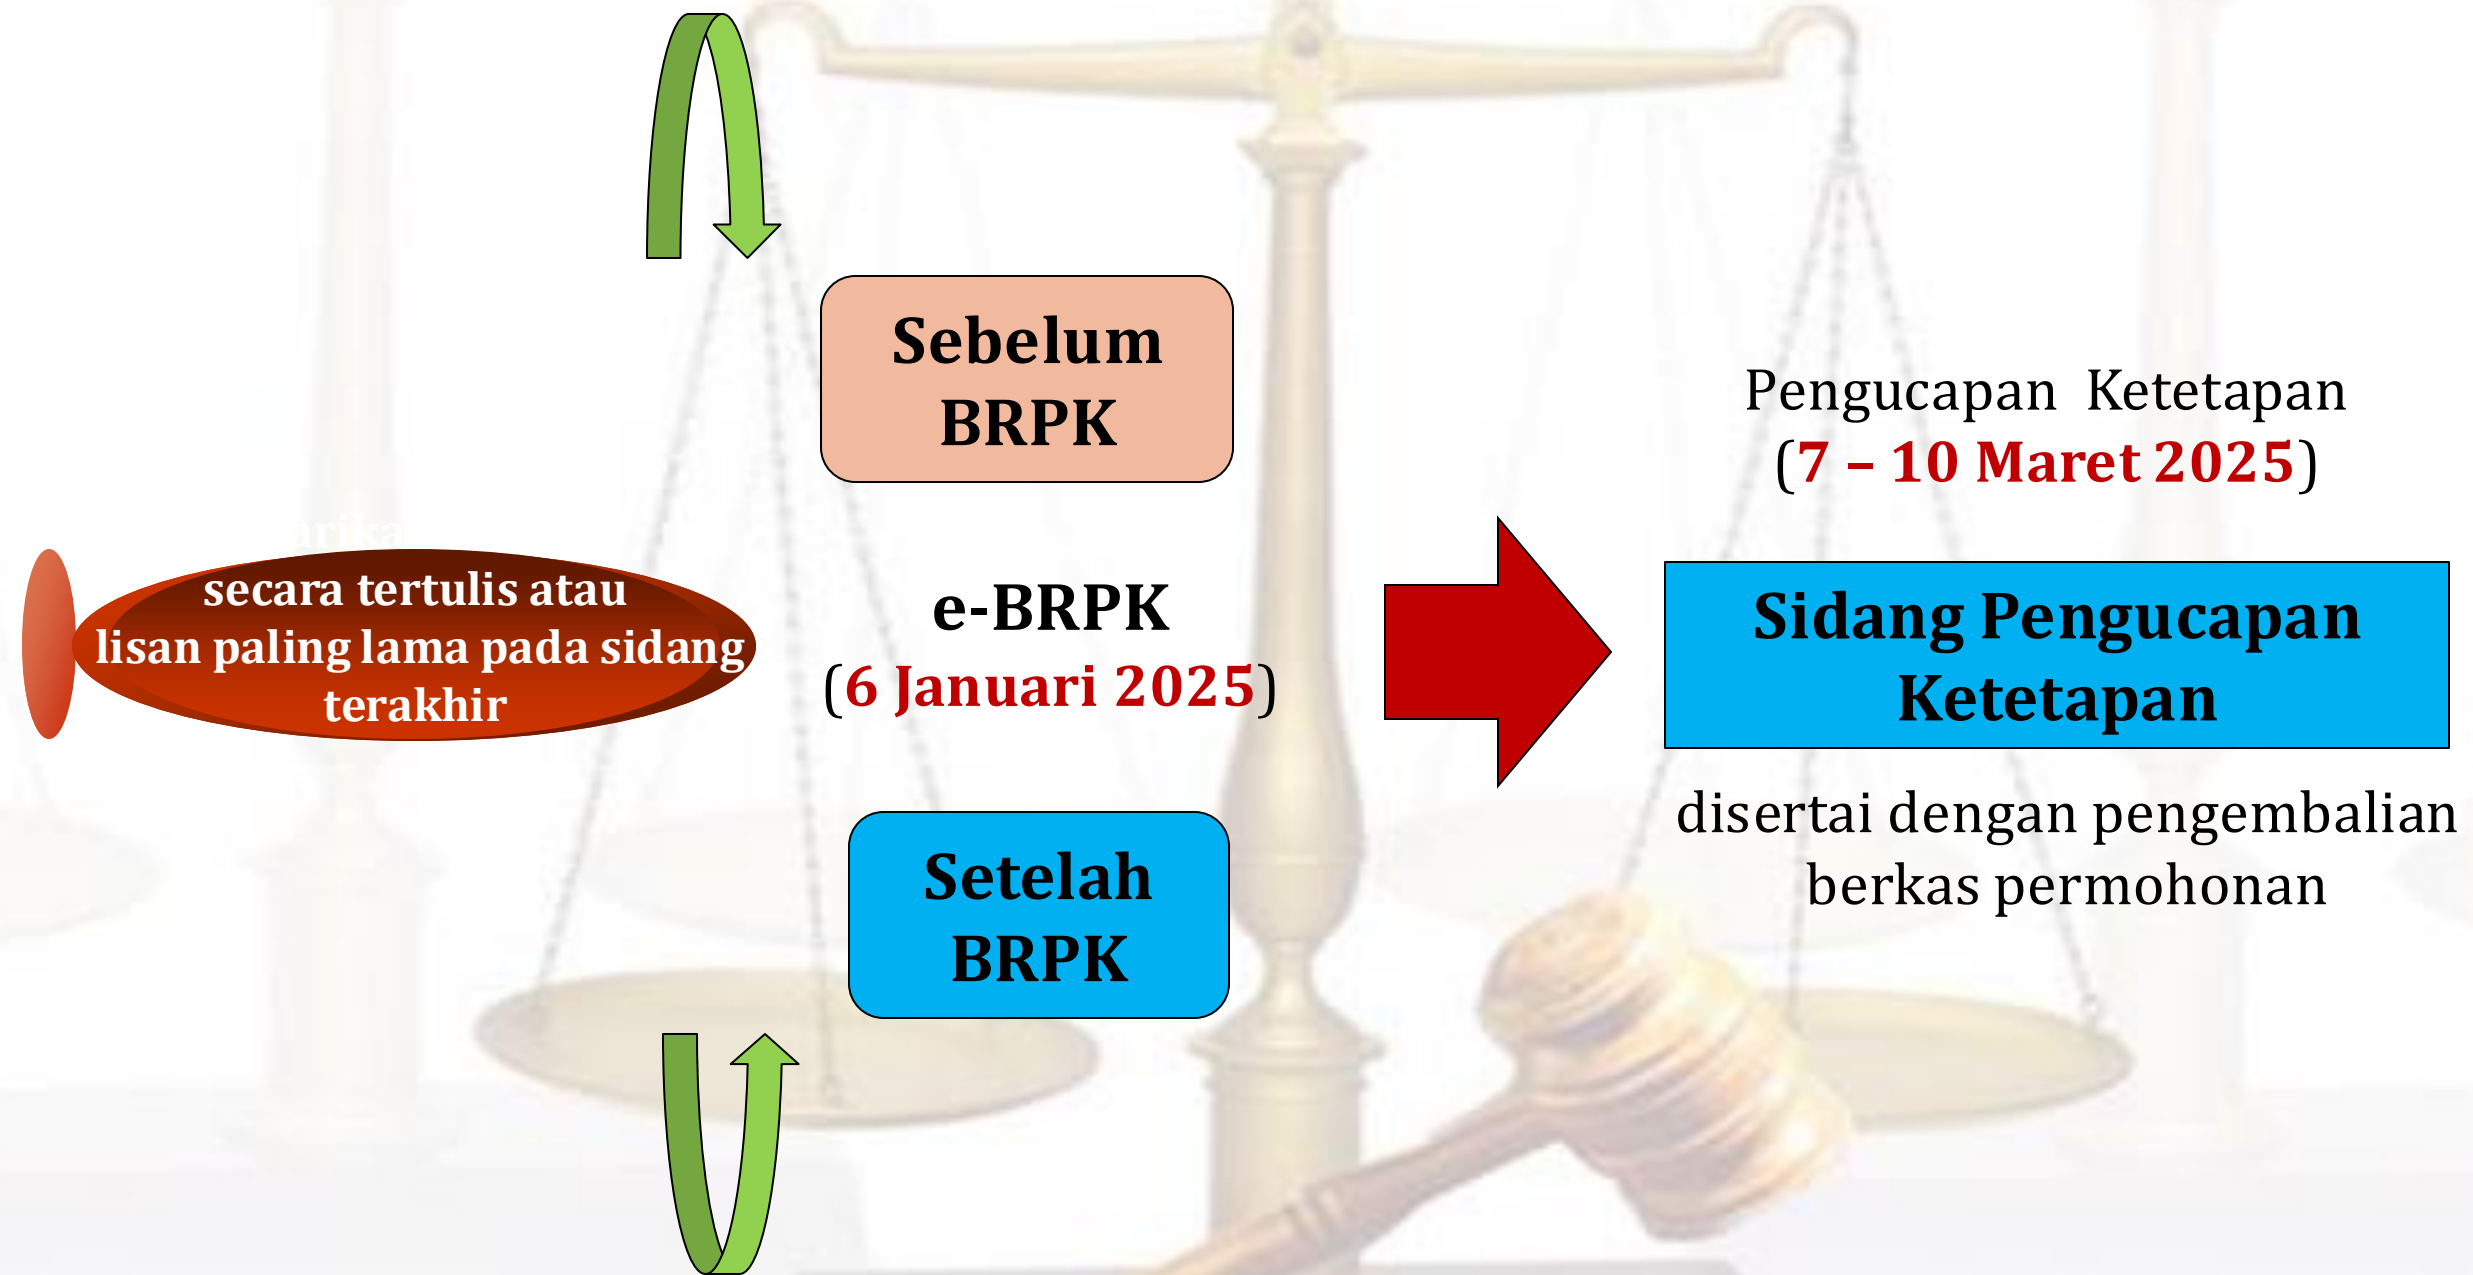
Sebelum BRPK

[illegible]arika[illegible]
secara tertulis atau lisan paling lama pada sidang terakhir

e-BRPK
(6 Januari 2025)

Setelah BRPK

Pengucapan Ketetapan
(7 – 10 Maret 2025)

Sidang Pengucapan Ketetapan

disertai dengan pengembalian berkas permohonan